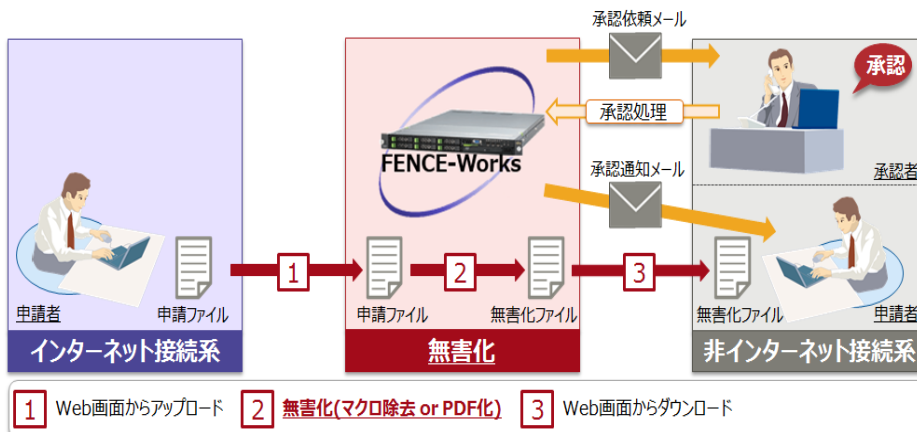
承認依頼メール

承認

承認処理

FENCE-Works

承認通知メール

承認者

1

2

3

申請者

申請ファイル

申請ファイル

無害化ファイル

無害化ファイル

申請者

インターネット接続系

無害化

非インターネット接続系

1 Web画面からアップロード

2 無害化(マクロ除去 or PDF化)

3 Web画面からダウンロード